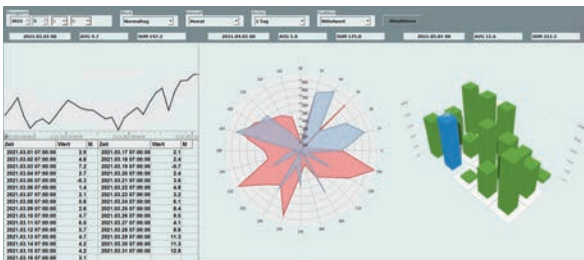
2021 | 3 | 1 | 0 | Normaltag | Monat | 1 Tag | Mittelwert | Aktualisieren

2021.03.01 00 | AVG 4,7 | SUM 147,2

2021.03.01 00 | AVG 5,6 | SUM 175,0

2021.03.01 00 | AVG 11,6 | SUM 352,3

| Zeit | Wert | St | Zeit | Wert | St |
|---|---|---|---|---|---|
| 2021.03.01 07:00:00 | 2.9 | | 2021.03.17 07:00:00 | 2.1 | |
| 2021.03.02 07:00:00 | 4.0 | | 2021.03.18 07:00:00 | 2.4 | |
| 2021.03.03 07:00:00 | 7.0 | | 2021.03.19 07:00:00 | 4.2 | |
| 2021.03.04 07:00:00 | 2.7 | | 2021.03.20 07:00:00 | 2.4 | |
| 2021.03.05 07:00:00 | 4.3 | | 2021.03.21 07:00:00 | 3.9 | |
| 2021.03.06 07:00:00 | 1.6 | | 2021.03.22 07:00:00 | 4.0 | |
| 2021.03.07 07:00:00 | 3.1 | | 2021.03.23 07:00:00 | 3.2 | |
| 2021.03.08 07:00:00 | 3.6 | | 2021.03.24 07:00:00 | 6.1 | |
| 2021.03.09 07:00:00 | 3.6 | | 2021.03.25 07:00:00 | 8.4 | |
| 2021.03.10 07:00:00 | 4.7 | | 2021.03.26 07:00:00 | 9.5 | |
| 2021.03.11 07:00:00 | 4.9 | | 2021.03.27 07:00:00 | 8.8 | |
| 2021.03.12 07:00:00 | 3.7 | | 2021.03.28 07:00:00 | 8.9 | |
| 2021.03.13 07:00:00 | 4.7 | | 2021.03.29 07:00:00 | 11.3 | |
| 2021.03.14 07:00:00 | 4.2 | | 2021.03.30 07:00:00 | 11.3 | |
| 2021.03.15 07:00:00 | 4.2 | | 2021.03.31 07:00:00 | 12.6 | |
| 2021.03.16 07:00:00 | 3.1 | | | | |